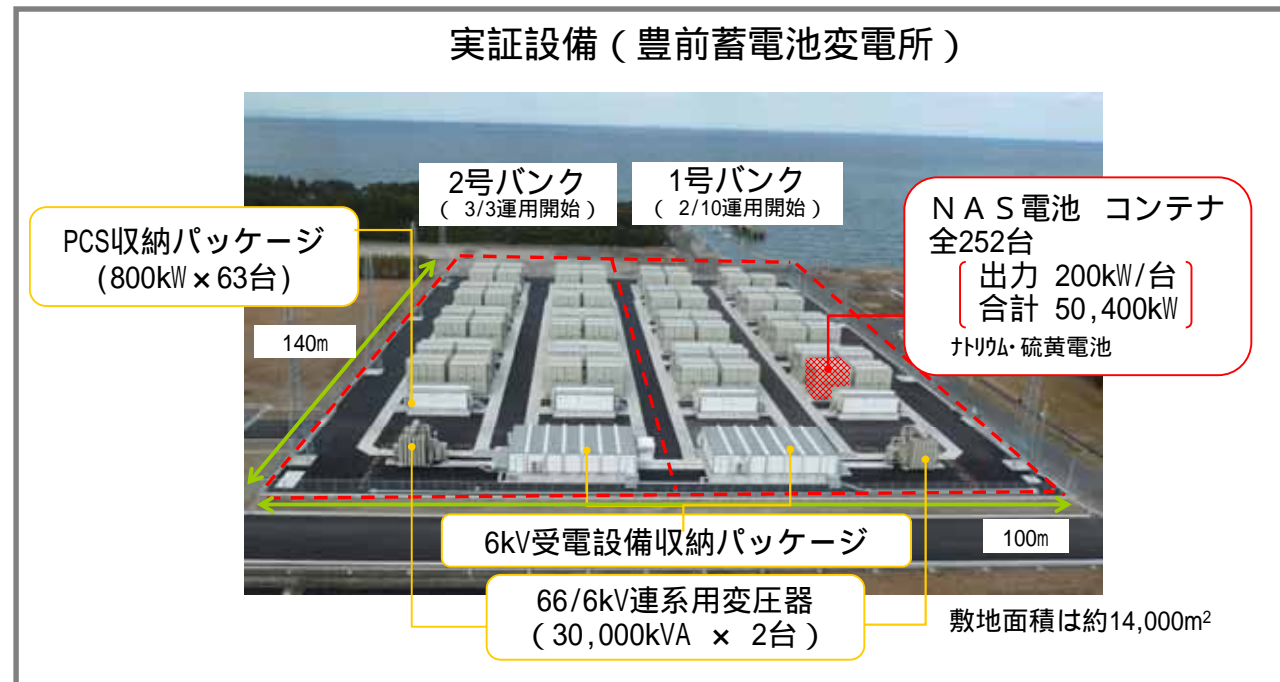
実証設備（豊前蓄電池変電所）

2号バンク
（ 3/3運用開始 ）

1号バンク
（ 2/10運用開始 ）

ＮＡＳ電池　コンテナ
全252台
出力 200kW/台
合計 50,400kW
ﾅﾄﾘｳﾑ･硫黄電池

PCS収納パッケージ
(800kW×63台)

140m

6kV受電設備収納パッケージ

100m

66/6kV連系用変圧器
（30,000kVA × 2台）

敷地面積は約14,000m$^2$